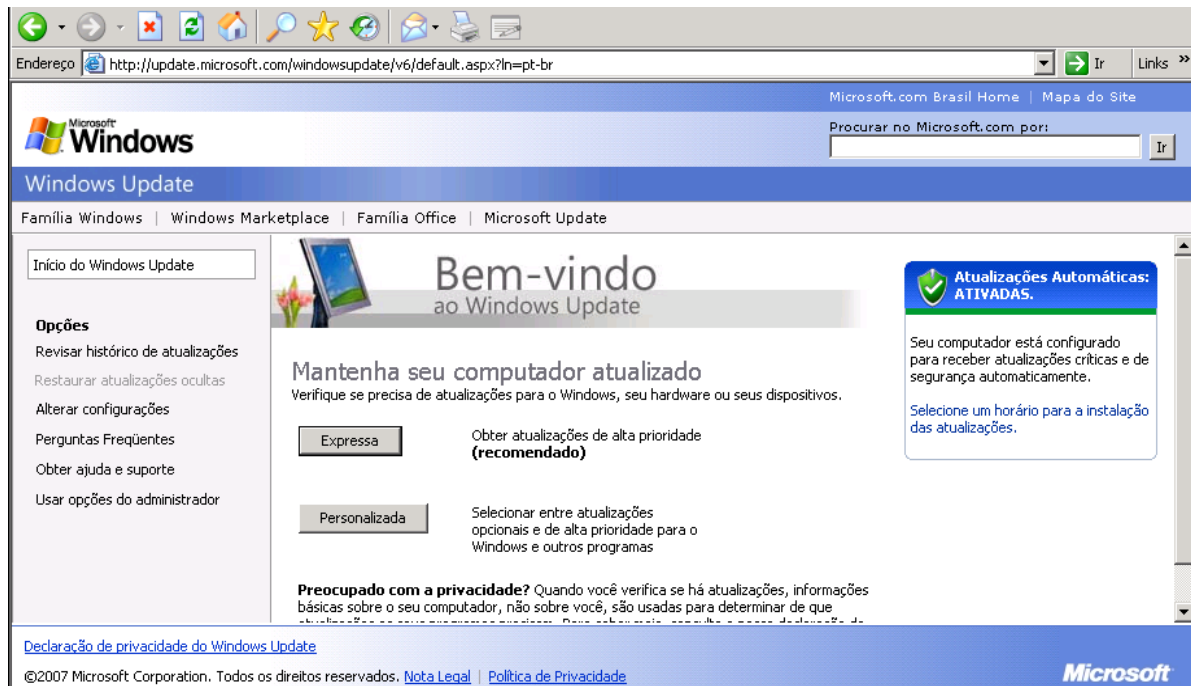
Endereço http://update.microsoft.com/windowsupdate/v6/default.aspx?ln=pt-br Ir Links »

Microsoft.com Brasil Home | Mapa do Site

Microsoft Windows

Procurar no Microsoft.com por:
Ir

Windows Update

Família Windows | Windows Marketplace | Família Office | Microsoft Update

Início do Windows Update

Opções
Revisar histórico de atualizações
Restaurar atualizações ocultas
Alterar configurações
Perguntas Freqüentes
Obter ajuda e suporte
Usar opções do administrador

Bem-vindo
ao Windows Update

Mantenha seu computador atualizado
Verifique se precisa de atualizações para o Windows, seu hardware ou seus dispositivos.

Expressa
Obter atualizações de alta prioridade
**(recomendado)**

Personalizada
Selecionar entre atualizações opcionais e de alta prioridade para o Windows e outros programas

**Preocupado com a privacidade?** Quando você verifica se há atualizações, informações básicas sobre o seu computador, não sobre você, são usadas para determinar de que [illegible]

Atualizações Automáticas: ATIVADAS.

Seu computador está configurado para receber atualizações críticas e de segurança automaticamente.

Selecione um horário para a instalação das atualizações.

Declaração de privacidade do Windows Update

©2007 Microsoft Corporation. Todos os direitos reservados. Nota Legal | Política de Privacidade

Microsoft